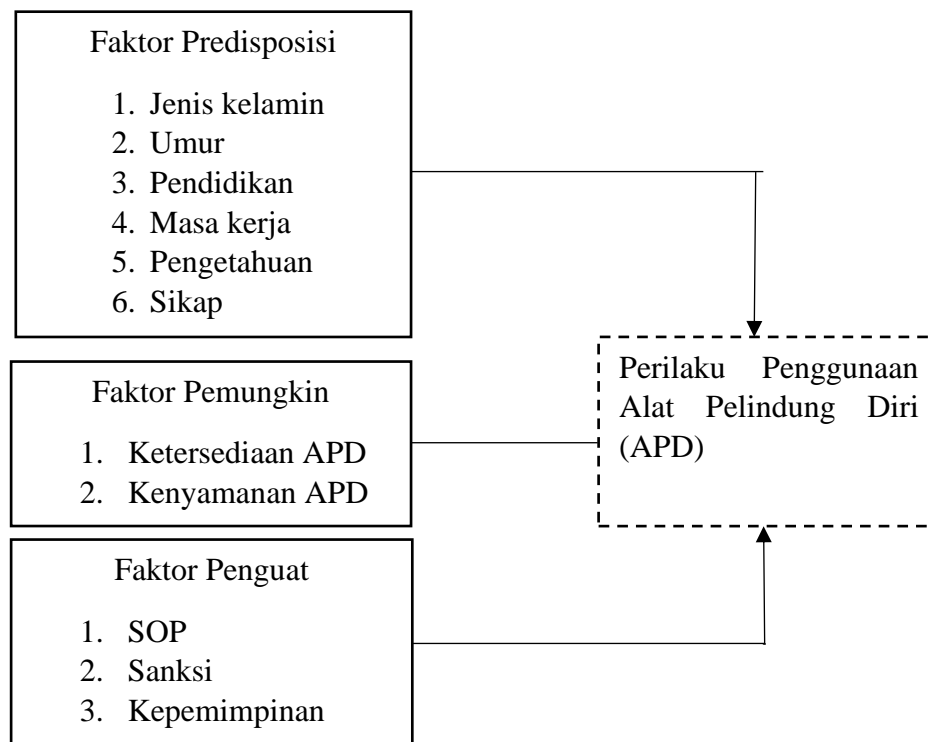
Faktor Predisposisi

1. Jenis kelamin
2. Umur
3. Pendidikan
4. Masa kerja
5. Pengetahuan
6. Sikap

Faktor Pemungkin

1. Ketersediaan APD
2. Kenyamanan APD

Faktor Penguat

1. SOP
2. Sanksi
3. Kepemimpinan

Perilaku Penggunaan Alat Pelindung Diri (APD)